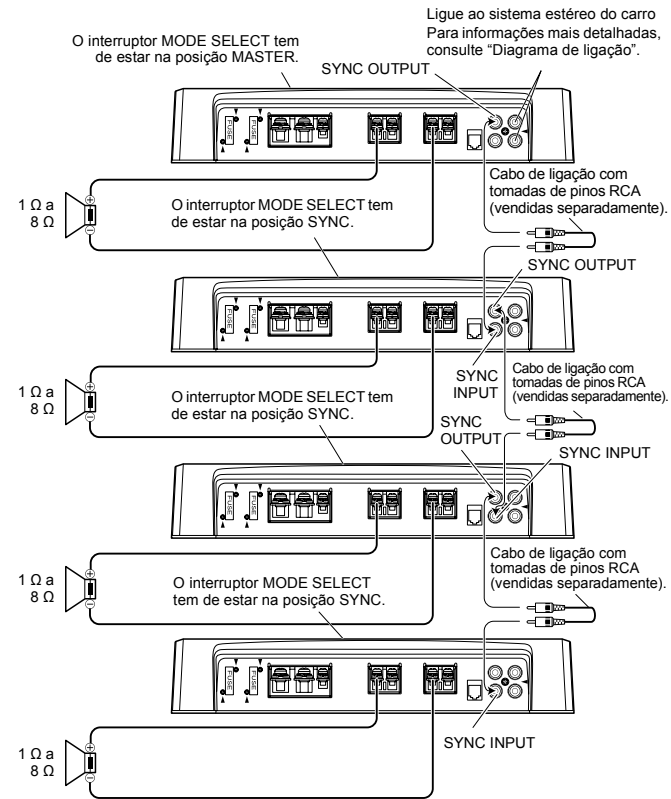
Ligue ao sistema estéreo do carro
Para informações mais detalhadas, consulte “Diagrama de ligação”.

O interruptor MODE SELECT tem de estar na posição MASTER.

SYNC OUTPUT

FUSE FUSE

1 Ω a 8 Ω

O interruptor MODE SELECT tem de estar na posição SYNC.

Cabo de ligação com tomadas de pinos RCA (vendidas separadamente).

SYNC OUTPUT

FUSE FUSE

SYNC INPUT

1 Ω a 8 Ω

O interruptor MODE SELECT tem de estar na posição SYNC.

Cabo de ligação com tomadas de pinos RCA (vendidas separadamente).

SYNC OUTPUT

SYNC INPUT

FUSE FUSE

1 Ω a 8 Ω

O interruptor MODE SELECT tem de estar na posição SYNC.

Cabo de ligação com tomadas de pinos RCA (vendidas separadamente).

FUSE FUSE

SYNC INPUT

1 Ω a 8 Ω